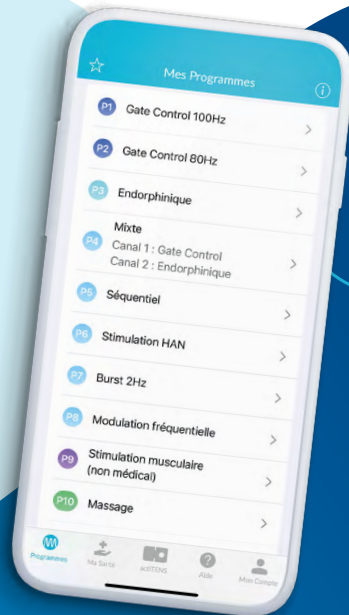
Mes Programmes

P1 Gate Control 100Hz

P2 Gate Control 80Hz

P3 Endorphinique

P4 Mixte
Canal 1 : Gate Control
Canal 2 : Endorphinique

P5 Séquentiel

P6 Stimulation HAN

P7 Burst 2Hz

P8 Modulation fréquentielle

P9 Stimulation musculaire (non médical)

P10 Massage

Programmes
Ma Santé
actiTENS
Aide
Mon Compte